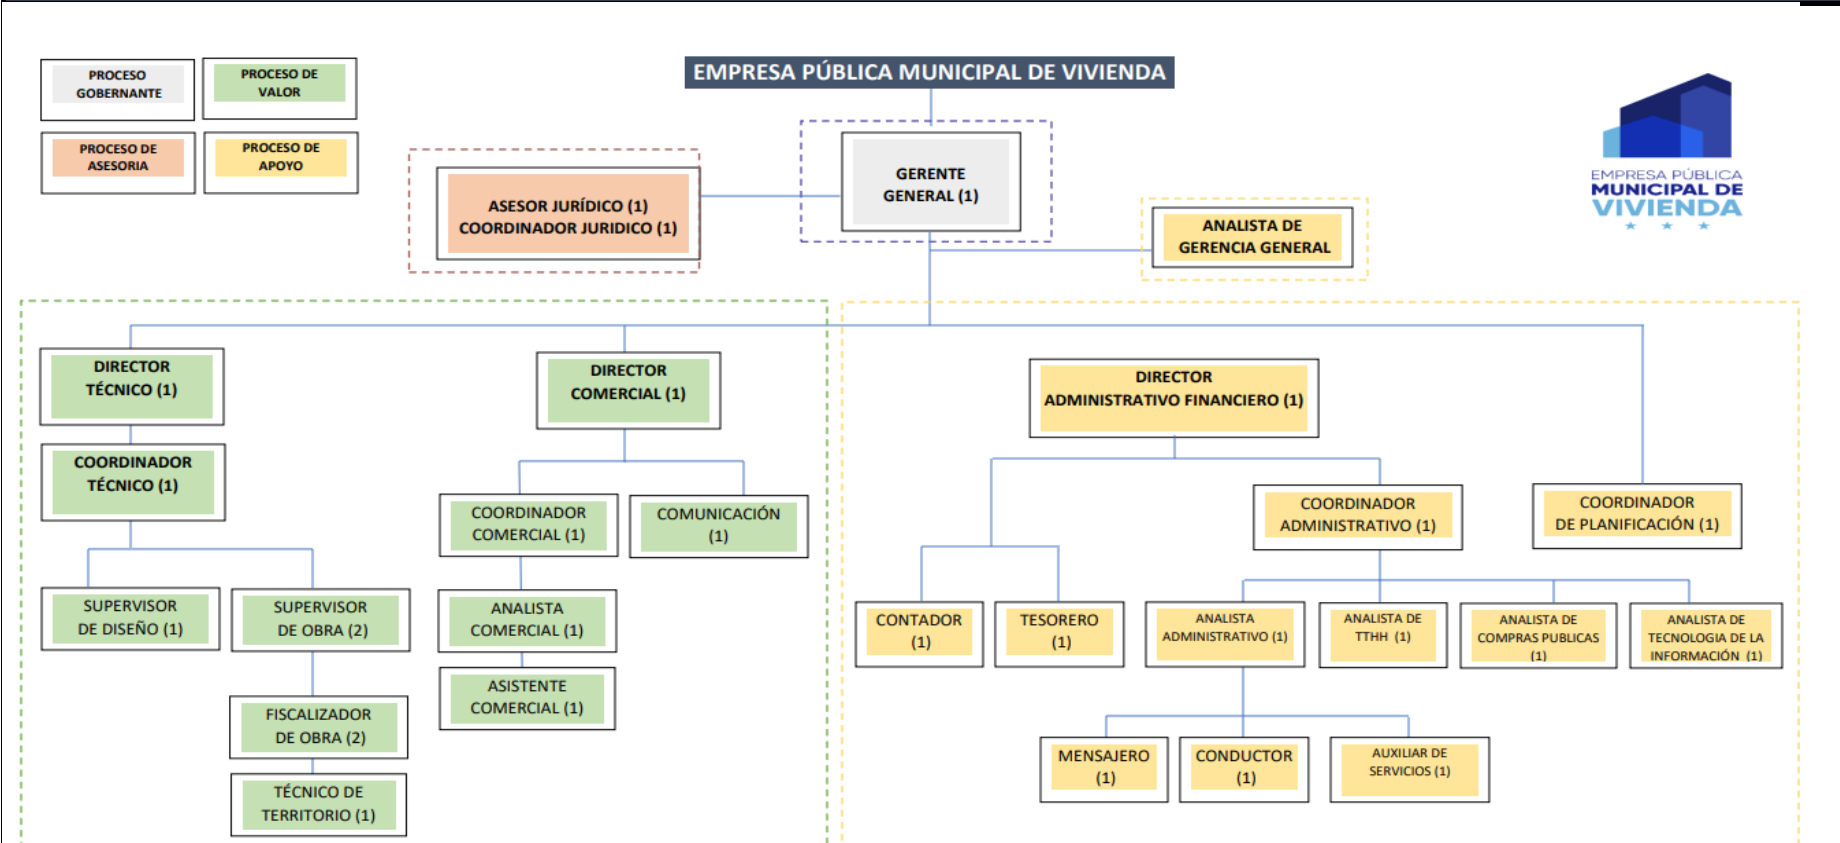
PROCESO GOBERNANTE

PROCESO DE VALOR

PROCESO DE ASESORIA

PROCESO DE APOYO

EMPRESA PÚBLICA MUNICIPAL DE VIVIENDA

EMPRESA PÚBLICA MUNICIPAL DE VIVIENDA

GERENTE GENERAL (1)

ASESOR JURÍDICO (1)
COORDINADOR JURIDICO (1)

ANALISTA DE GERENCIA GENERAL

DIRECTOR TÉCNICO (1)

COORDINADOR TÉCNICO (1)

SUPERVISOR DE DISEÑO (1)

SUPERVISOR DE OBRA (2)

FISCALIZADOR DE OBRA (2)

TÉCNICO DE TERRITORIO (1)

DIRECTOR COMERCIAL (1)

COORDINADOR COMERCIAL (1)

COMUNICACIÓN (1)

ANALISTA COMERCIAL (1)

ASISTENTE COMERCIAL (1)

DIRECTOR ADMINISTRATIVO FINANCIERO (1)

COORDINADOR ADMINISTRATIVO (1)

COORDINADOR DE PLANIFICACIÓN (1)

CONTADOR (1)

TESORERO (1)

ANALISTA ADMINISTRATIVO (1)

ANALISTA DE TTHH (1)

ANALISTA DE COMPRAS PUBLICAS (1)

ANALISTA DE TECNOLOGIA DE LA INFORMACIÓN (1)

MENSAJERO (1)

CONDUCTOR (1)

AUXILIAR DE SERVICIOS (1)